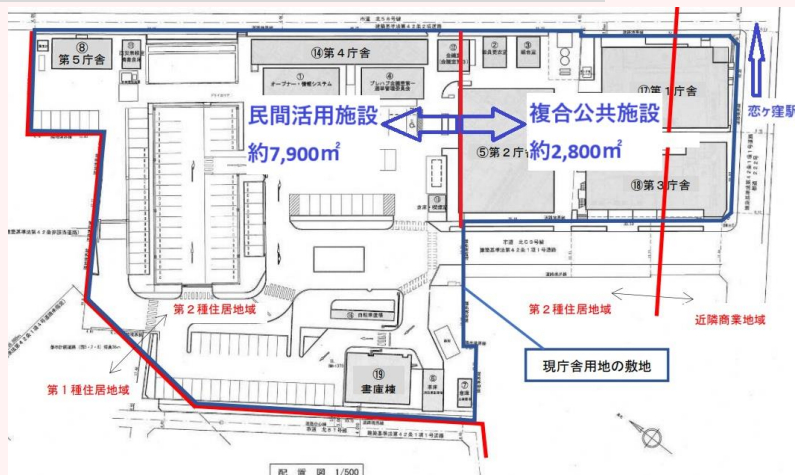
⑧
第５庁舎

⑭第４庁舎

⑰第１庁舎

民間活用施設

約7,900㎡

複合公共施設

約2,800㎡

⑤第２庁舎

⑱第３庁舎

恋ヶ窪駅

第２種住居地域

第２種住居地域

近隣商業地域

第１種住居地域

現庁舎用地の敷地

⑲
書庫棟

配置図 1/500